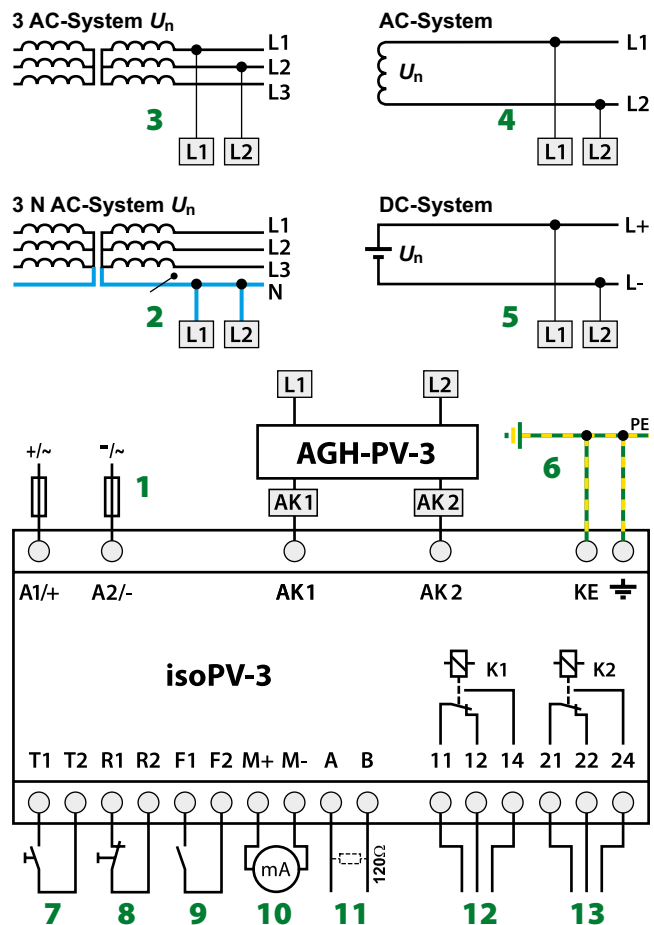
3 AC-System $U_n$
L1
L2
L3
3
L1 L2

AC-System
$U_n$
L1
L2
4
L1 L2

3 N AC-System $U_n$
L1
L2
L3
N
2
L1 L2

DC-System
$U_n$
L+
L-
5
L1 L2

L1 L2
AGH-PV-3
AK1 AK2
PE
6
+/~
-/~
1
A1/+ A2/- AK1 AK2 KE

isoPV-3
K1
K2
T1 T2 R1 R2 F1 F2 M+ M- A B 11 12 14 21 22 24
mA
120Ω
7 8 9 10 11 12 13